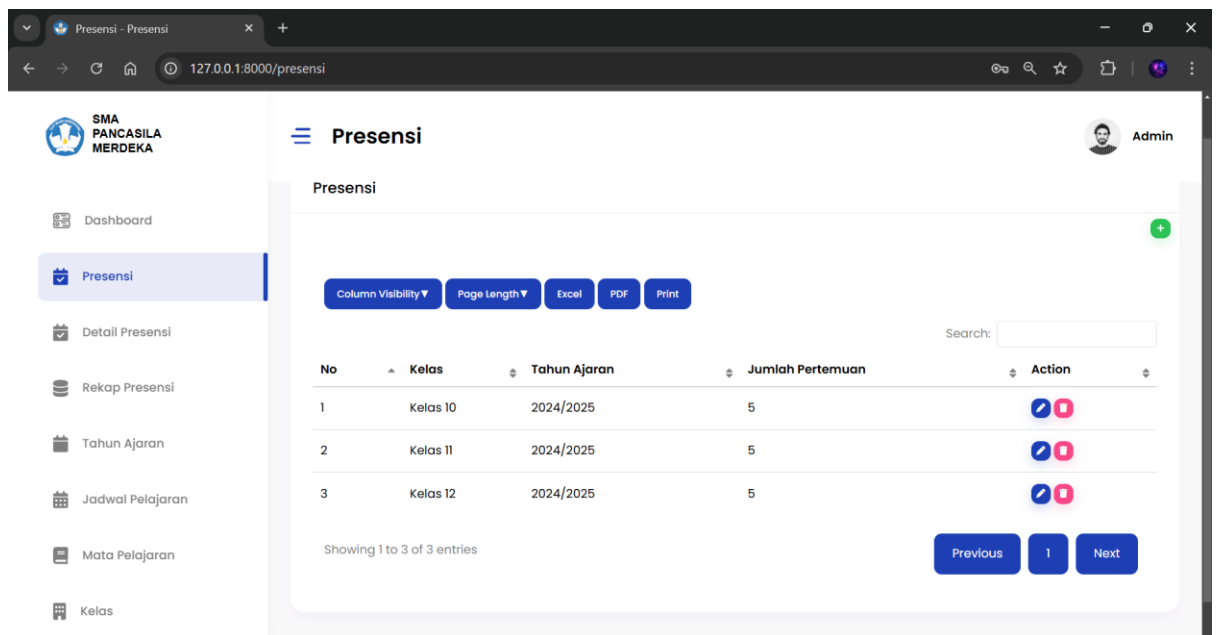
Presensi - Presensi

127.0.0.1:8000/presensi

SMA PANCASILA MERDEKA

Dashboard

Presensi

Detail Presensi

Rekap Presensi

Tahun Ajaran

Jadwal Pelajaran

Mata Pelajaran

Kelas

Presensi

Admin

Presensi

Column Visibility▼ Page Length▼ Excel PDF Print

Search:

| No | Kelas | Tahun Ajaran | Jumlah Pertemuan | Action |
|---|---|---|---|---|
| 1 | Kelas 10 | 2024/2025 | 5 | |
| 2 | Kelas 11 | 2024/2025 | 5 | |
| 3 | Kelas 12 | 2024/2025 | 5 | |

Showing 1 to 3 of 3 entries

Previous 1 Next